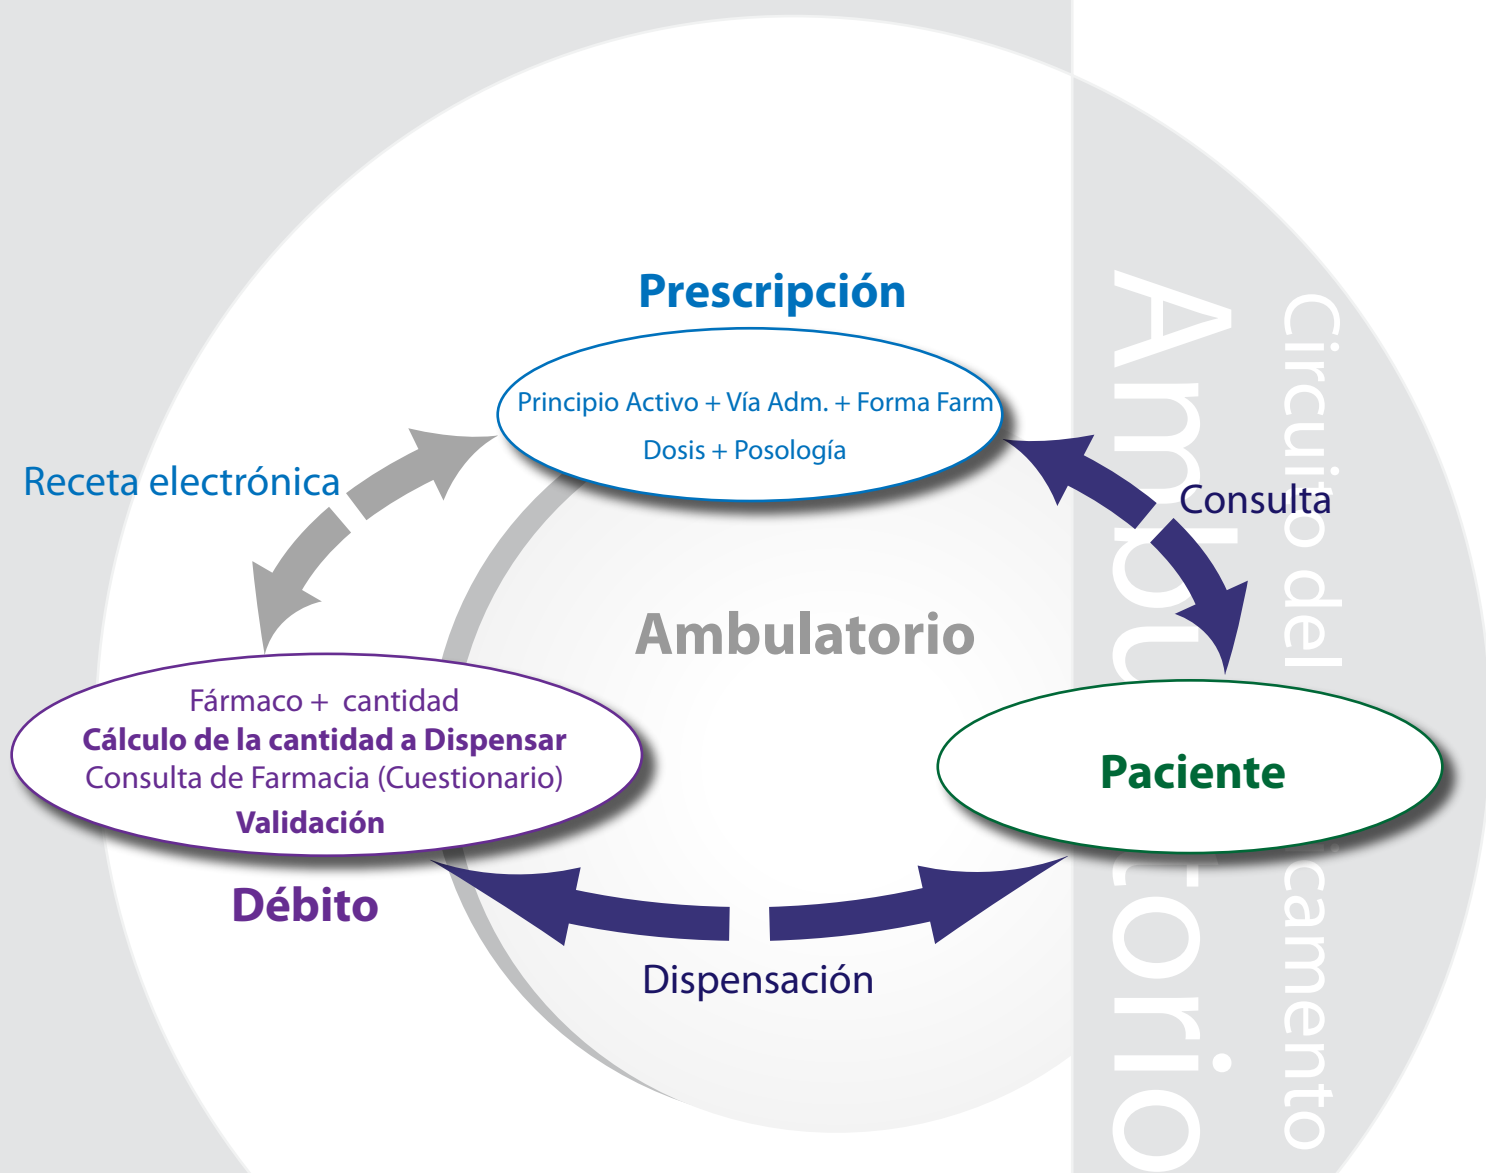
Prescripción

Principio Activo + Vía Adm. + Forma Farm

Dosis + Posología

Receta electrónica

Consulta

Ambulatorio

Fármaco + cantidad

**Cálculo de la cantidad a Dispensar**

Consulta de Farmacia (Cuestionario)

**Validación**

Paciente

Débito

Dispensación

Circuito del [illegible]camento

Amb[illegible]torio